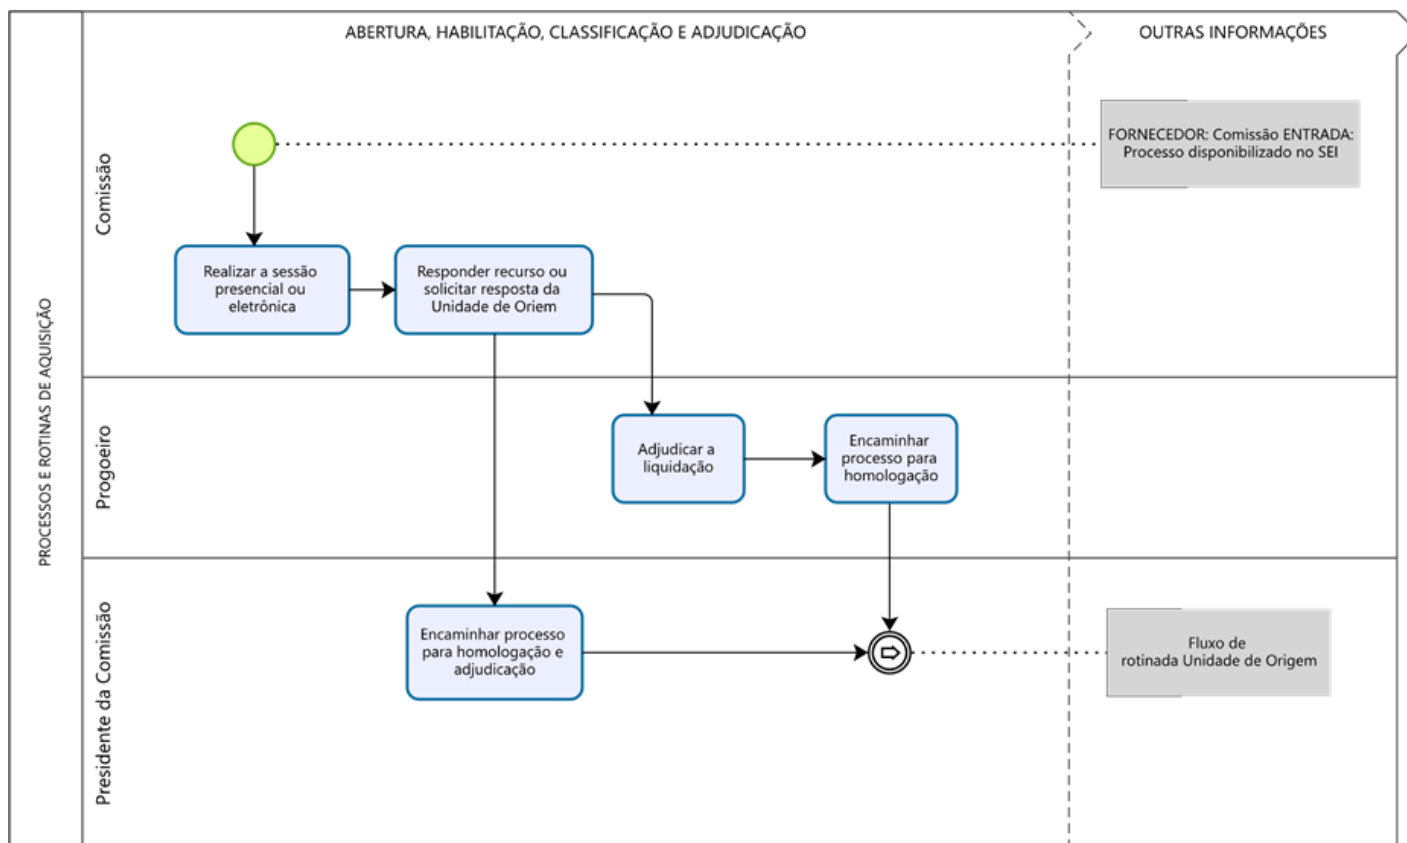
PROCESSOS E ROTINAS DE AQUISIÇÃO

ABERTURA, HABILITAÇÃO, CLASSIFICAÇÃO E ADJUDICAÇÃO

OUTRAS INFORMAÇÕES

Comissão

FORNECEDOR: Comissão ENTRADA: Processo disponibilizado no SEI

Realizar a sessão presencial ou eletrônica

Responder recurso ou solicitar resposta da Unidade de Oriem

Progoeiro

Adjudicar a liquidação

Encaminhar processo para homologação

Presidente da Comissão

Encaminhar processo para homologação e adjudicação

Fluxo de rotinada Unidade de Origem